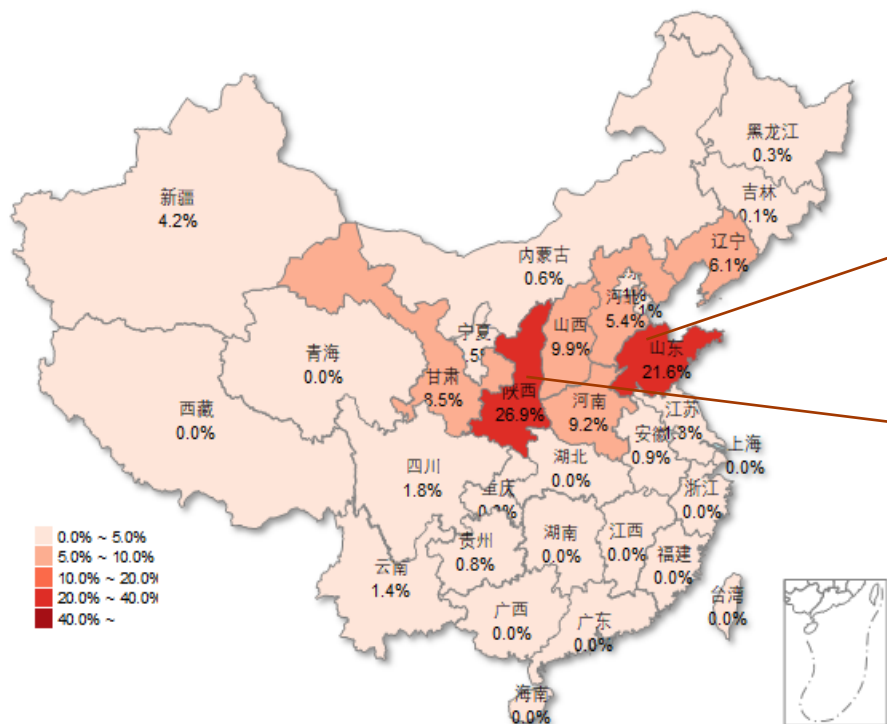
黑龙江
0.3%

吉林
0.1%

新疆
4.2%

辽宁
6.1%

内蒙古
0.6%

河北
5.4%

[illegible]1%

山西
9.9%

宁夏
5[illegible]

山东
21.6%

青海
0.0%

甘肃
8.5%

陕西
26.9%

河南
9.2%

江苏
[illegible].8%

西藏
0.0%

安徽
0.9%

上海
0.0%

四川
1.8%

湖北
0.0%

重庆
0.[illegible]%

浙江
0.0%

湖南
0.0%

江西
0.0%

福建
0.0%

贵州
0.8%

云南
1.4%

台湾
0.0%

广西
0.0%

广东
0.0%

海南
0.0%

0.0% ~ 5.0%
5.0% ~ 10.0%
10.0% ~ 20.0%
20.0% ~ 40.0%
40.0% ~